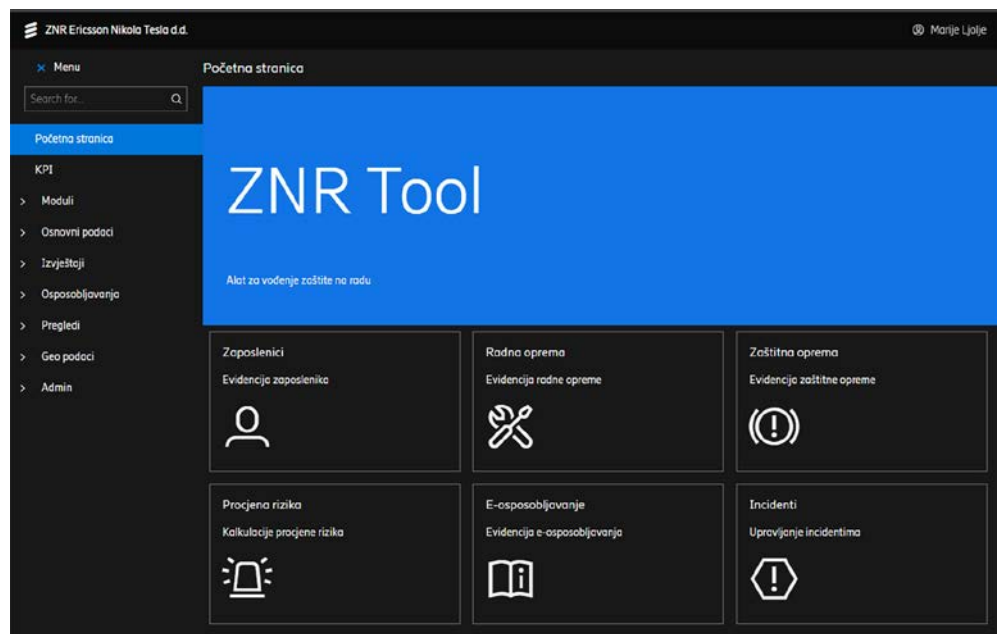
ZNR Ericsson Nikola Tesla d.d.

Marije Ljalje

× Menu

Search for...

Početna stranica

KPI

> Moduli

> Osnovni podaci

> Izvještaji

> Osposobljavanja

> Pregledi

> Geo podaci

> Admin

Početna stranica

ZNR Tool

Alat za vođenje zaštite na radu

Zaposlenici

Evidencija zaposlenika

Radna oprema

Evidencija radne opreme

Zaštitna oprema

Evidencija zaštitne opreme

Procjena rizika

Kalkulacije procjene rizika

E-osposobljavanje

Evidencija e-osposobljavanja

Incidenti

Upravljanje incidentima